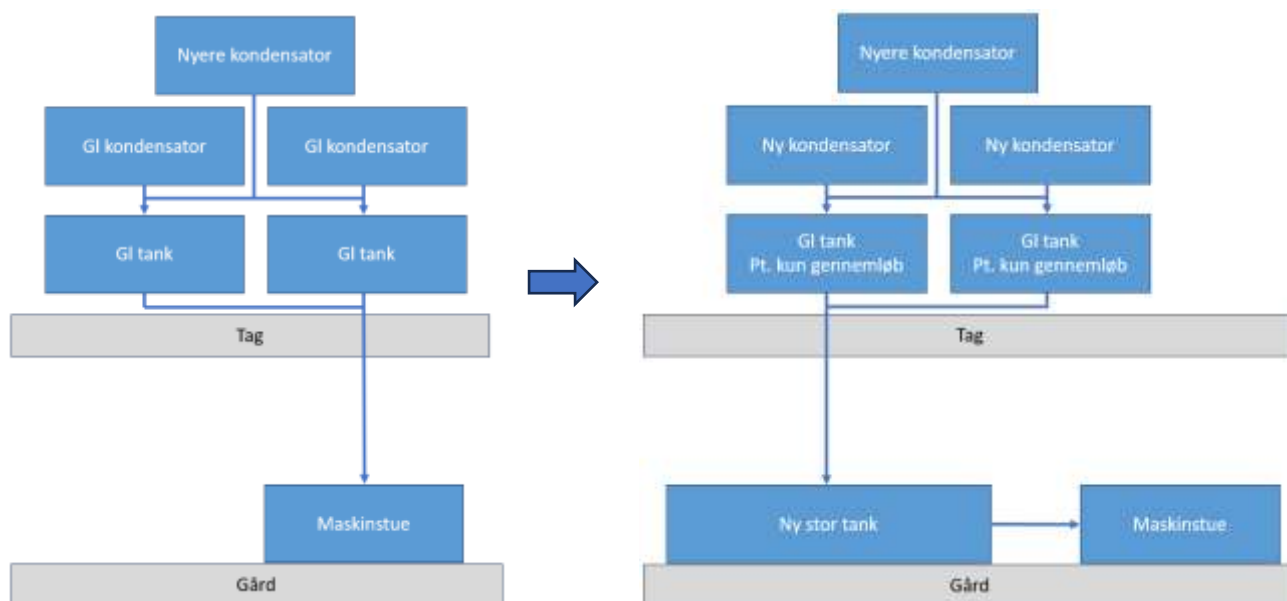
Nyere kondensator

Gl kondensator

Gl kondensator

Gl tank

Gl tank

Tag

Maskinstue

Gård

Nyere kondensator

Ny kondensator

Ny kondensator

Gl tank
Pt. kun gennemløb

Gl tank
Pt. kun gennemløb

Tag

Ny stor tank

Maskinstue

Gård